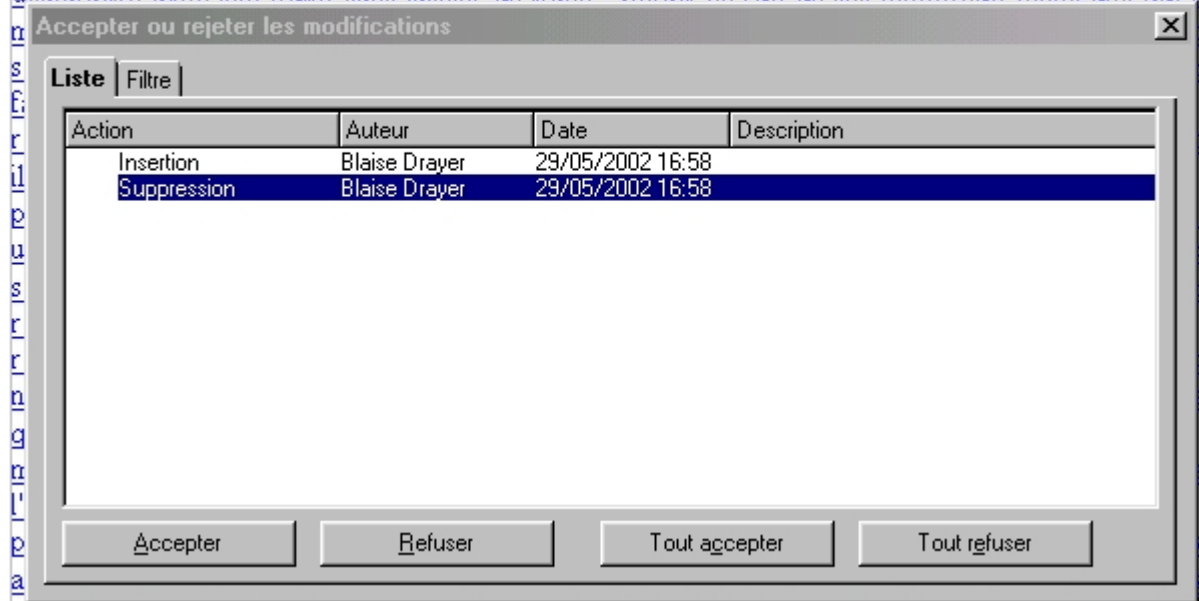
Accepter ou rejeter les modifications

Liste | Filtre

| Action | Auteur | Date | Description |
|---|---|---|---|
| Insertion | Blaise Drayer | 29/05/2002 16:58 | |
| Suppression | Blaise Drayer | 29/05/2002 16:58 | |

Accepter | Refuser | Tout accepter | Tout refuser